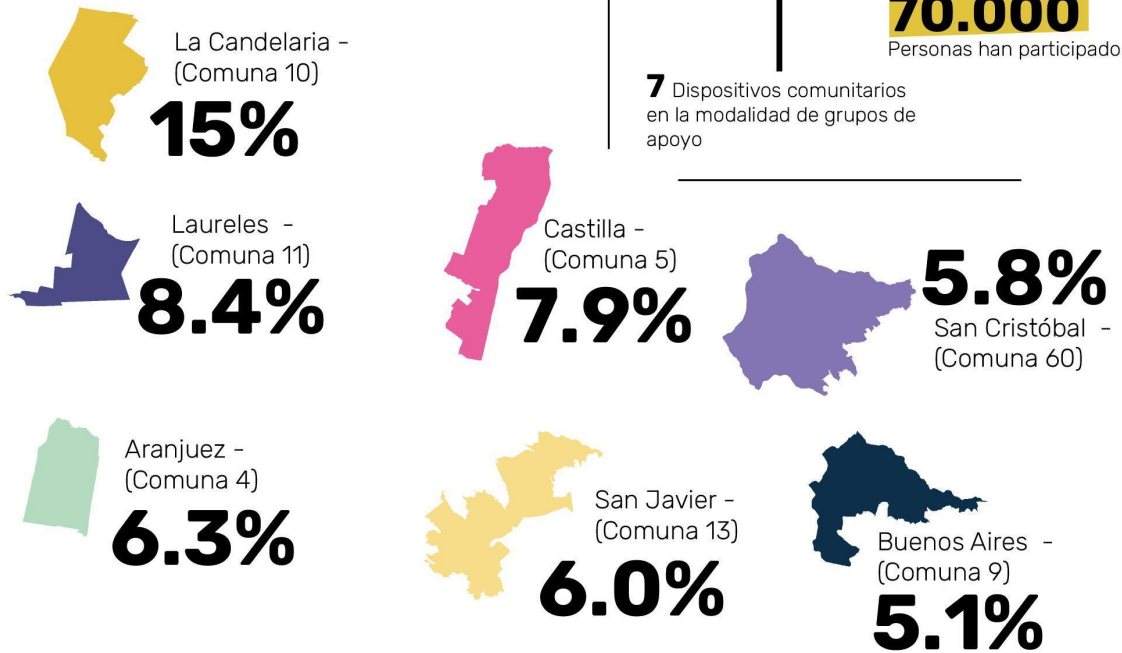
La Candelaria - (Comuna 10)
15%

70.000
Personas han participado

7 Dispositivos comunitarios en la modalidad de grupos de apoyo

Laureles - (Comuna 11)
8.4%

Castilla - (Comuna 5)
7.9%

5.8%
San Cristóbal - (Comuna 60)

Aranjuez - (Comuna 4)
6.3%

San Javier - (Comuna 13)
6.0%

Buenos Aires - (Comuna 9)
5.1%